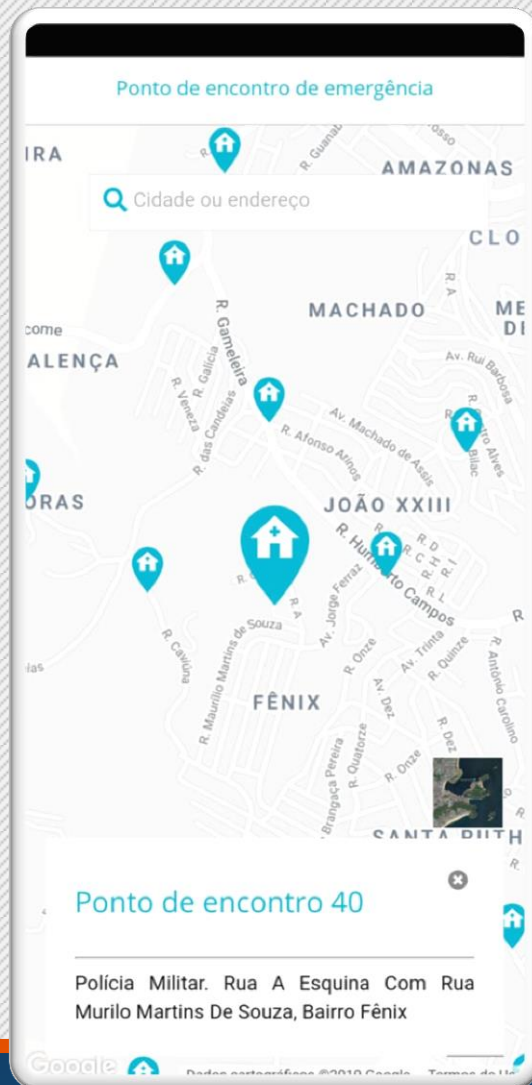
Ponto de encontro de emergência

Cidade ou endereço

IRA
AMAZONAS
CLO
MACHADO
ME
DI
come
ALENÇA
R. Gameleira
R. Galícia
R. Veneza
R. das Candeias
R. Guanabara
Av. Rui Barbosa
Av. Machado de Assis
R. Afonso Arinos
R. Castro Alves
R. Bilac
ORAS
JOÃO XXIII
R. Humberto Campos
R. D
R. C
R. H
R. I
R. L
R. A
Av. Jorge Ferraz
R. Maurillo Martins de Souza
R. Cavilúna
R. Onze
Av. Trinta
R. Quinze
R. Antônio Carolino
Av. Dez
R. Dez
FÊNIX
R. Bragança Pereira
R. Quatorze
R. Onze
SANTA RUTH
R.

Ponto de encontro 40

Polícia Militar. Rua A Esquina Com Rua Murilo Martins De Souza, Bairro Fênix

Google
Dados cartográficos ©2019 Google Termos de Uso